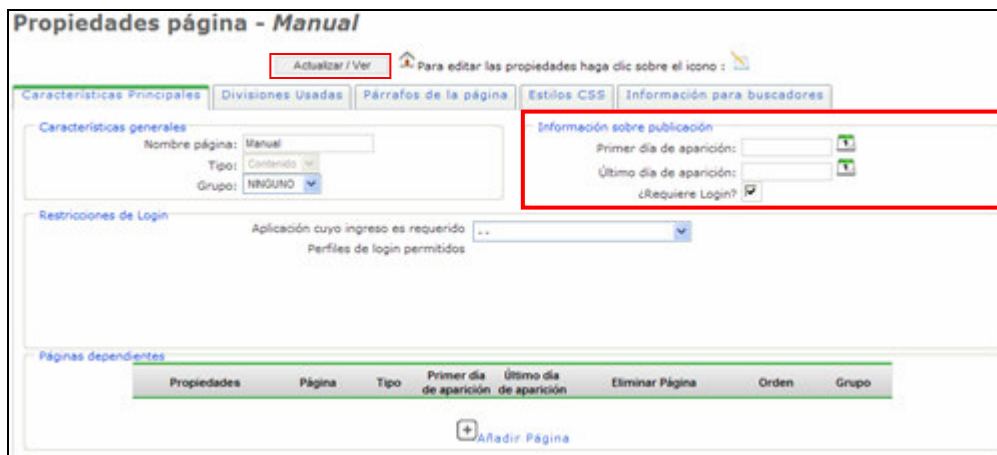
Propiedades página - Manual

Actualizar / Ver

Para editar las propiedades haga clic sobre el icono :

Características Principales | Divisiones Usadas | Párrafos de la página | Estilos CSS | Información para buscadores

Características generales

Nombre página: Manual

Tipo: Contenido

Grupo: NINGUNO

Información sobre publicación

Primer día de aparición:

Último día de aparición:

¿Requiere Login?

Restricciones de Login

Aplicación cuyo ingreso es requerido - -

Perfiles de login permitidos

Páginas dependientes

| Propiedades | Página | Tipo | Primer día de aparición | Último día de aparición | Eliminar Página | Orden | Grupo |
|---|---|---|---|---|---|---|---|

Añadir Página